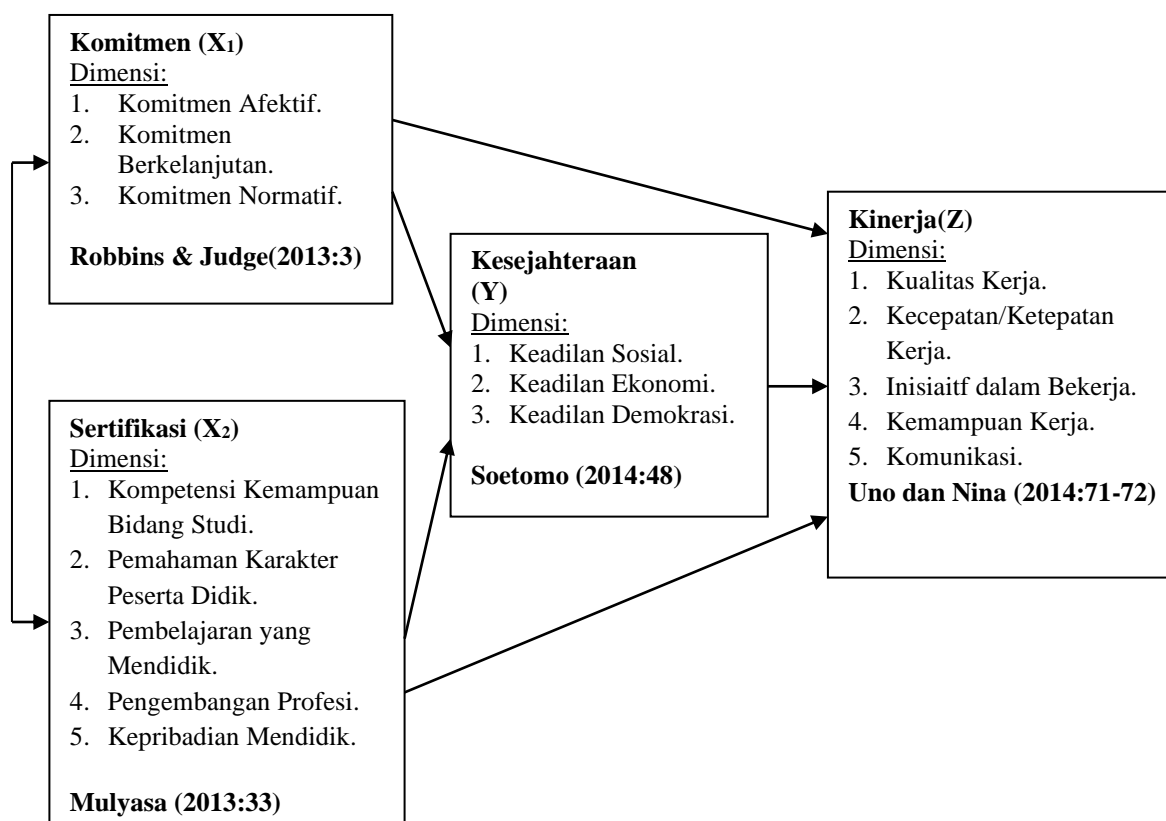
**Komitmen ($X_1$)**
Dimensi:
1. Komitmen Afektif.
2. Komitmen Berkelanjutan.
3. Komitmen Normatif.

**Robbins & Judge(2013:3)**

**Sertifikasi ($X_2$)**
Dimensi:
1. Kompetensi Kemampuan Bidang Studi.
2. Pemahaman Karakter Peserta Didik.
3. Pembelajaran yang Mendidik.
4. Pengembangan Profesi.
5. Kepribadian Mendidik.

**Mulyasa (2013:33)**

**Kesejahteraan (Y)**
Dimensi:
1. Keadilan Sosial.
2. Keadilan Ekonomi.
3. Keadilan Demokrasi.

**Soetomo (2014:48)**

**Kinerja(Z)**
Dimensi:
1. Kualitas Kerja.
2. Kecepatan/Ketepatan Kerja.
3. Inisiaitf dalam Bekerja.
4. Kemampuan Kerja.
5. Komunikasi.

**Uno dan Nina (2014:71-72)**